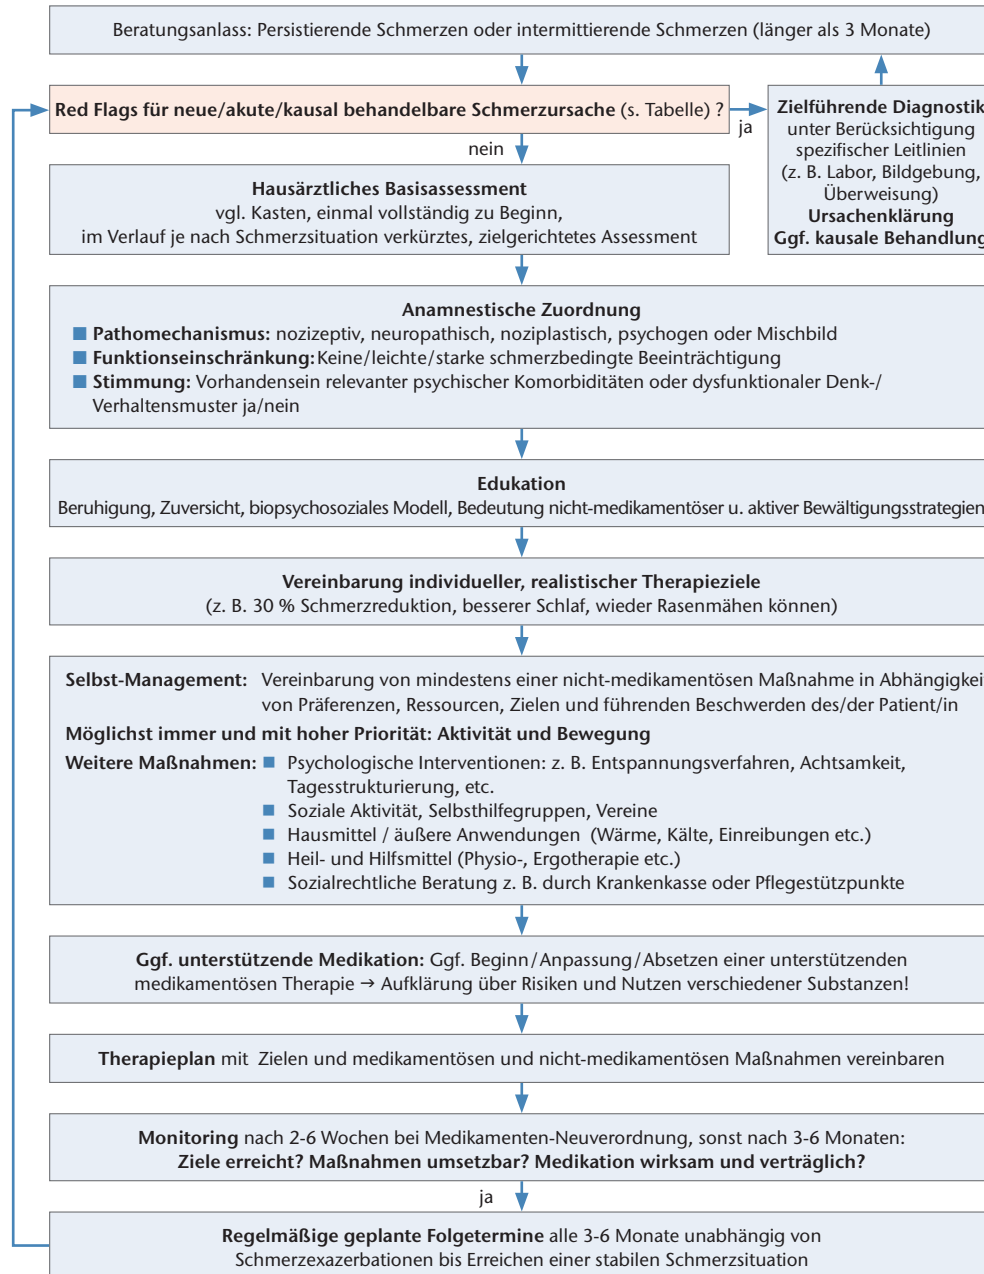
Beratungsanlass: Persistierende Schmerzen oder intermittierende Schmerzen (länger als 3 Monate)

Red Flags für neue/akute/kausal behandelbare Schmerzursache (s. Tabelle) ?

ja

Zielführende Diagnostik unter Berücksichtigung spezifischer Leitlinien (z. B. Labor, Bildgebung, Überweisung)
Ursachenklärung
Ggf. kausale Behandlung

nein

Hausärztliches Basisassessment
vgl. Kasten, einmal vollständig zu Beginn, im Verlauf je nach Schmerzsituation verkürztes, zielgerichtetes Assessment

Anamnestische Zuordnung
Pathomechanismus: nozizeptiv, neuropathisch, noziplastisch, psychogen oder Mischbild
Funktionseinschränkung: Keine/leichte/starke schmerzbedingte Beeinträchtigung
Stimmung: Vorhandensein relevanter psychischer Komorbiditäten oder dysfunktionaler Denk-/Verhaltensmuster ja/nein

Edukation
Beruhigung, Zuversicht, biopsychosoziales Modell, Bedeutung nicht-medikamentöser u. aktiver Bewältigungsstrategien

Vereinbarung individueller, realistischer Therapieziele
(z. B. 30 % Schmerzreduktion, besserer Schlaf, wieder Rasenmähen können)

Selbst-Management: Vereinbarung von mindestens einer nicht-medikamentösen Maßnahme in Abhängigkei von Präferenzen, Ressourcen, Zielen und führenden Beschwerden des/der Patient/in
Möglichst immer und mit hoher Priorität: Aktivität und Bewegung
Weitere Maßnahmen:
Psychologische Interventionen: z. B. Entspannungsverfahren, Achtsamkeit, Tagesstrukturierung, etc.
Soziale Aktivität, Selbsthilfegruppen, Vereine
Hausmittel / äußere Anwendungen (Wärme, Kälte, Einreibungen etc.)
Heil- und Hilfsmittel (Physio-, Ergotherapie etc.)
Sozialrechtliche Beratung z. B. durch Krankenkasse oder Pflegestützpunkte

Ggf. unterstützende Medikation: Ggf. Beginn/Anpassung/Absetzen einer unterstützenden medikamentösen Therapie → Aufklärung über Risiken und Nutzen verschiedener Substanzen!

Therapieplan mit Zielen und medikamentösen und nicht-medikamentösen Maßnahmen vereinbaren

Monitoring nach 2-6 Wochen bei Medikamenten-Neuverordnung, sonst nach 3-6 Monaten:
Ziele erreicht? Maßnahmen umsetzbar? Medikation wirksam und verträglich?

ja

Regelmäßige geplante Folgetermine alle 3-6 Monate unabhängig von Schmerzexazerbationen bis Erreichen einer stabilen Schmerzsituation